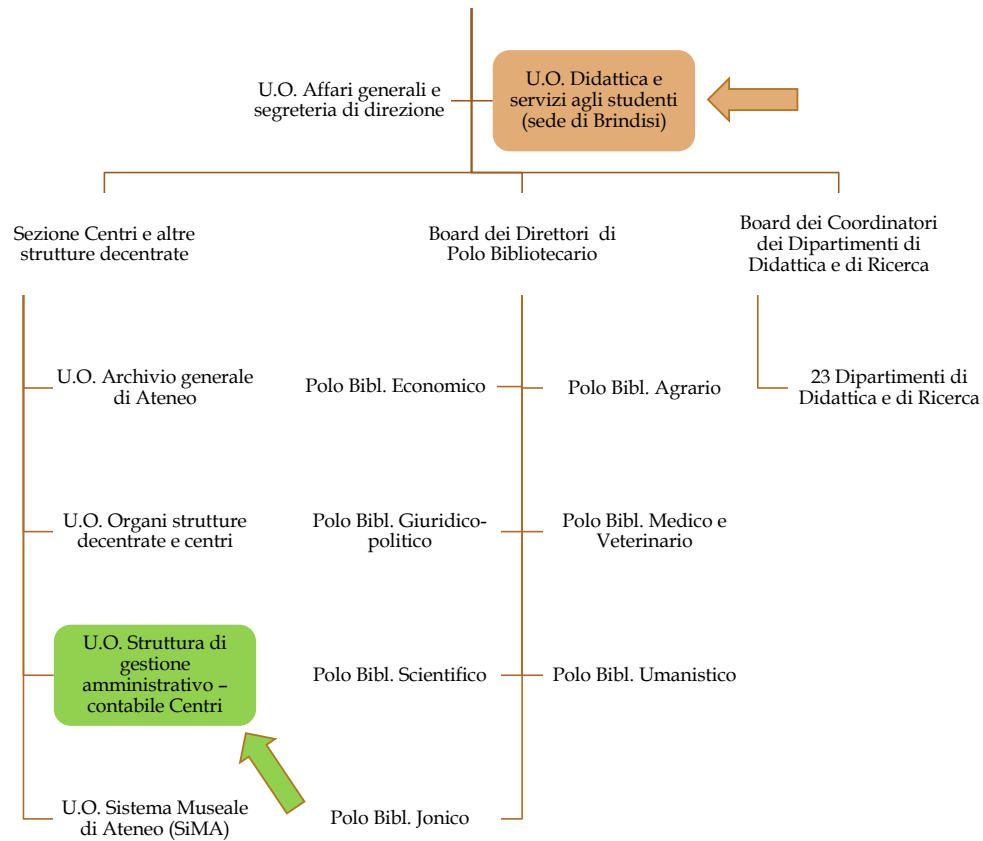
U.O. Affari generali e segreteria di direzione

U.O. Didattica e servizi agli studenti (sede di Brindisi)

Sezione Centri e altre strutture decentrate

Board dei Direttori di Polo Bibliotecario

Board dei Coordinatori dei Dipartimenti di Didattica e di Ricerca

U.O. Archivio generale di Ateneo

Polo Bibl. Economico

Polo Bibl. Agrario

23 Dipartimenti di Didattica e di Ricerca

U.O. Organi strutture decentrate e centri

Polo Bibl. Giuridico-politico

Polo Bibl. Medico e Veterinario

U.O. Struttura di gestione amministrativo – contabile Centri

Polo Bibl. Scientifico

Polo Bibl. Umanistico

U.O. Sistema Museale di Ateneo (SiMA)

Polo Bibl. Jonico